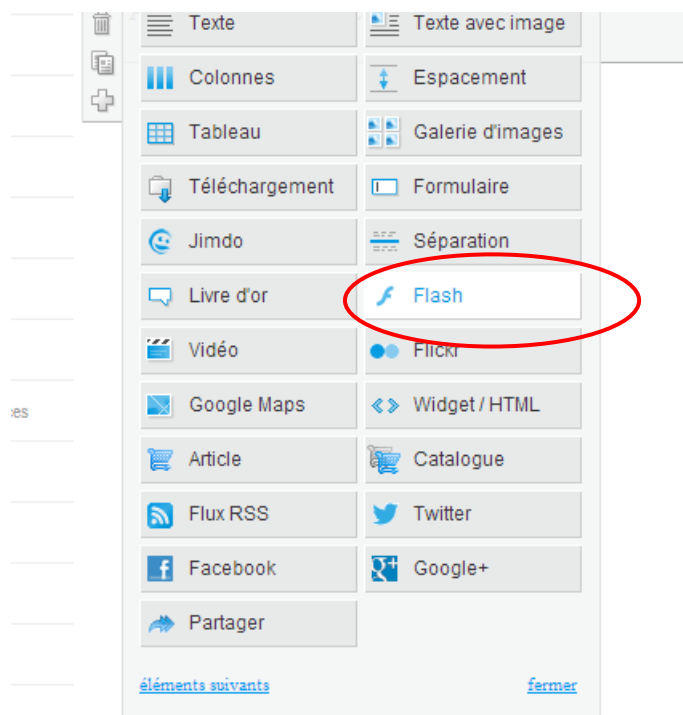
Texte
Texte avec image
Colonnes
Espacement
Tableau
Galerie d'images
Téléchargement
Formulaire
Jimdo
Séparation
Livre d'or
Flash
Vidéo
Flickr
Google Maps
Widget / HTML
Article
Catalogue
Flux RSS
Twitter
Facebook
Google+
Partager

éléments suivants
fermer

:es